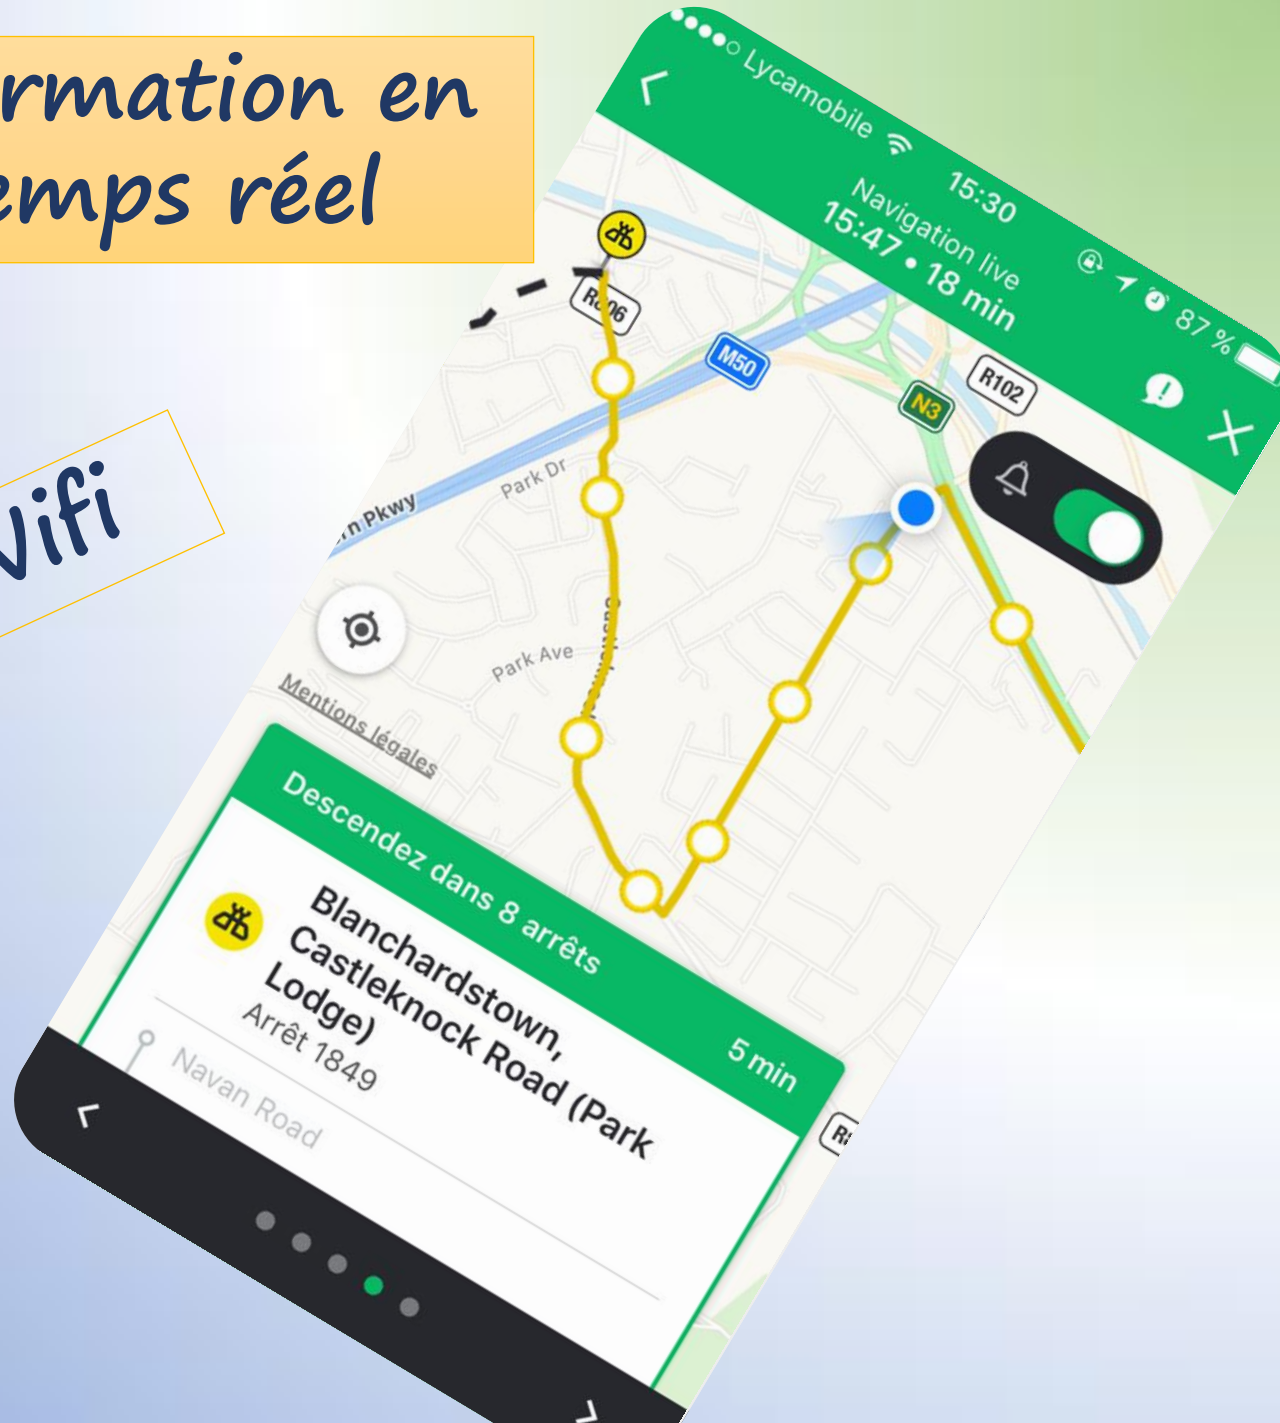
rmation en
emps réel

Vifi

Lycamobile 15:30 87 %
Navigation live
15:47 • 18 min

R106
M50
N3
R102
Park Dr
n Pkwy
Park Ave
Mentions légales

Descendez dans 8 arrêts
5 min
Blanchardstown, Castleknock Road (Park Lodge)
Arrêt 1849
Navan Road